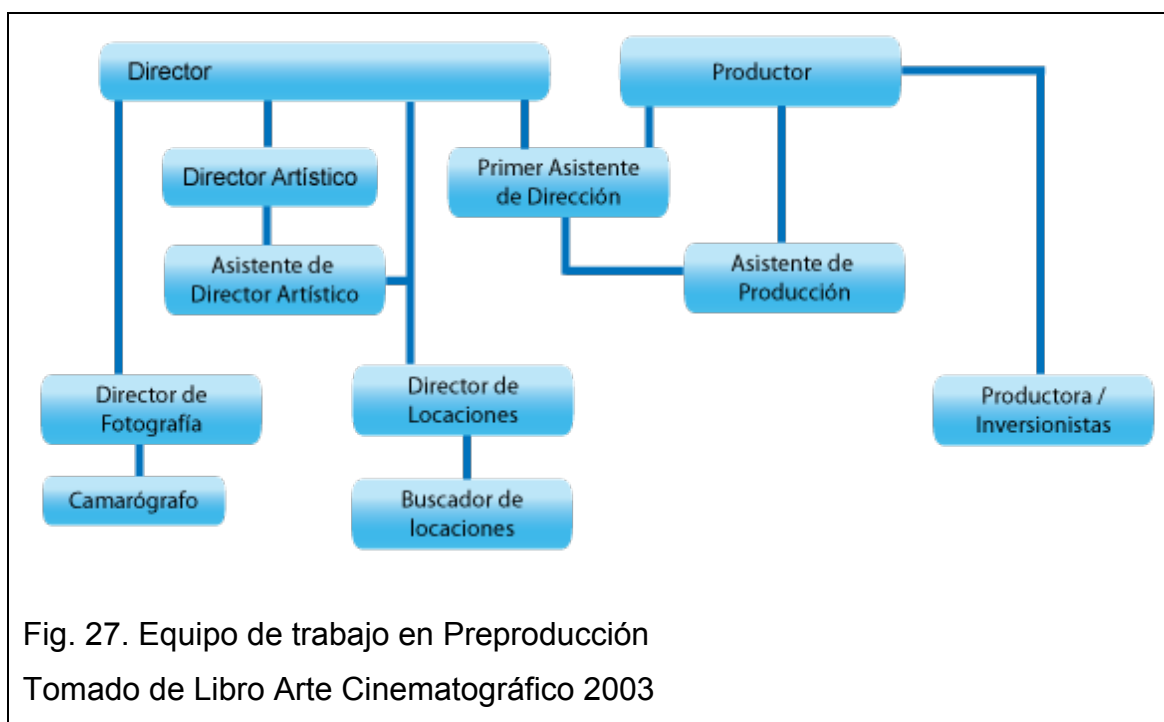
Director

Productor

Director Artístico

Primer Asistente de Dirección

Asistente de Director Artístico

Asistente de Producción

Director de Fotografía

Director de Locaciones

Productora / Inversionistas

Camarógrafo

Buscador de locaciones

Fig. 27. Equipo de trabajo en Preproducción

Tomado de Libro Arte Cinematográfico 2003